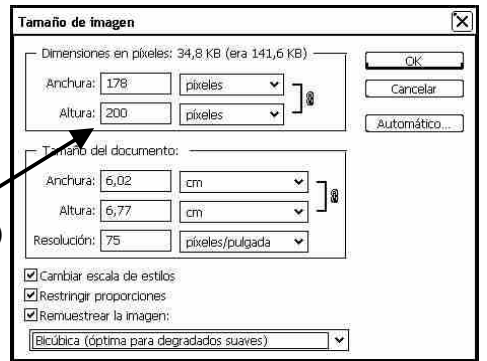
Tamaño de imagen

Dimensiones en píxeles: 34,8 KB (era 141,6 KB)

Anchura: 178 píxeles

Altura: 200 píxeles

OK

Cancelar

Automático...

Tamaño del documento:

Anchura: 6,02 cm

Altura: 6,77 cm

Resolución: 75 píxeles/pulgada

☑ Cambiar escala de estilos

☑ Restringir proporciones

☑ Remuestrear la imagen:

Bicúbica (óptima para degradados suaves)